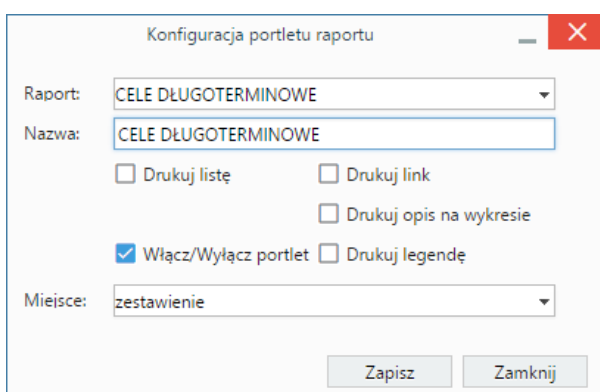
Konfiguracja portletu raportu

Raport: CELE DŁUGOTERMINOWE

Nazwa: CELE DŁUGOTERMINOWE

Drukuj listę

Drukuj link

Drukuj opis na wykresie

Włącz/Wyłącz portlet

Drukuj legendę

Miejsce: zestawienie

Zapisz

Zamknij